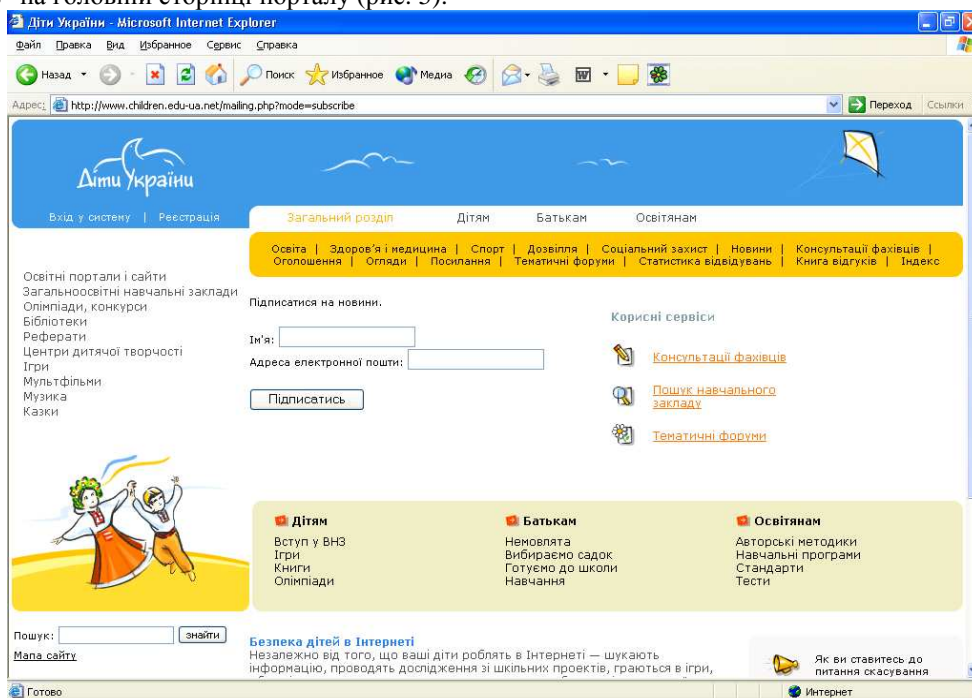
на головній сторінці порталу (рис. 3).

Діти України - Microsoft Internet Explorer

Файл Правка Вид Избранное Сервис Справка

Назад Поиск Избранное Медиа

Адрес: http://www.children.edu-ua.net/mailing.php?mode=subscribe Переход Ссылки

Діти України

Вхід у систему | Реєстрація

Загальний розділ Дітям Батькам Освітянам

Освіта | Здоров'я і медицина | Спорт | Дозвілля | Соціальний захист | Новини | Консультації фахівців | Оголошення | Огляди | Посилання | Тематичні форуми | Статистика відвідувань | Книга відгуків | Індекс

Освітні портали і сайти
Загальноосвітні навчальні заклади
Олімпіади, конкурси
Бібліотеки
Реферати
Центри дитячої творчості
Ігри
Мультфільми
Музика
Казки

Підписатися на новини.

Ім'я:

Адреса електронної пошти:

Підписатись

Корисні сервіси

Консультації фахівців

Пошук навчального закладу

Тематичні форуми

Дітям
Вступ у ВНЗ
Ігри
Книги
Олімпіади

Батькам
Немовлята
Вибираємо садок
Готуємо до школи
Навчання

Освітянам
Авторські методики
Навчальні програми
Стандарти
Тести

Пошук: знайти

Мапа сайту

Безпека дітей в Інтернеті
Незалежно від того, що ваші діти роблять в Інтернеті — шукають інформацію, проводять дослідження зі шкільних проектів, граються в ігри,

Як ви ставитесь до питання скасування

Готово

Интернет